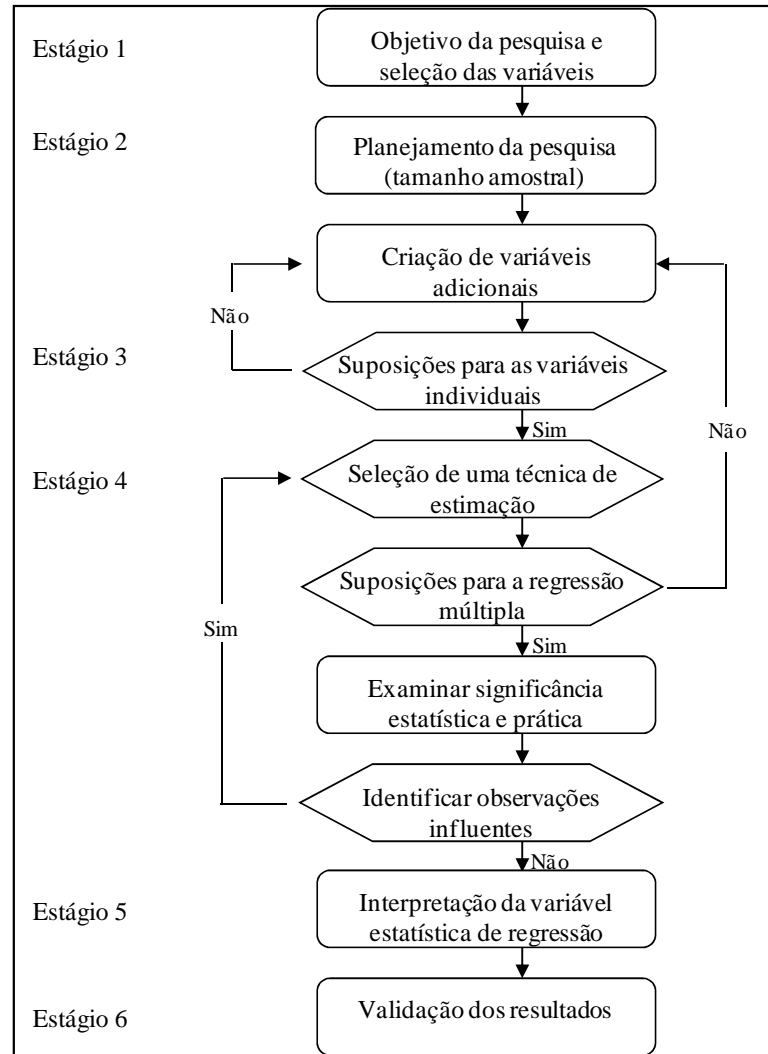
Estágio 1

Objetivo da pesquisa e seleção das variáveis

Estágio 2

Planejamento da pesquisa (tamanho amostral)

Criação de variáveis adicionais

Não

Estágio 3

Suposições para as variáveis individuais

Sim

Não

Estágio 4

Seleção de uma técnica de estimação

Suposições para a regressão múltipla

Sim

Sim

Examinar significância estatística e prática

Identificar observações influentes

Não

Estágio 5

Interpretação da variável estatística de regressão

Estágio 6

Validação dos resultados